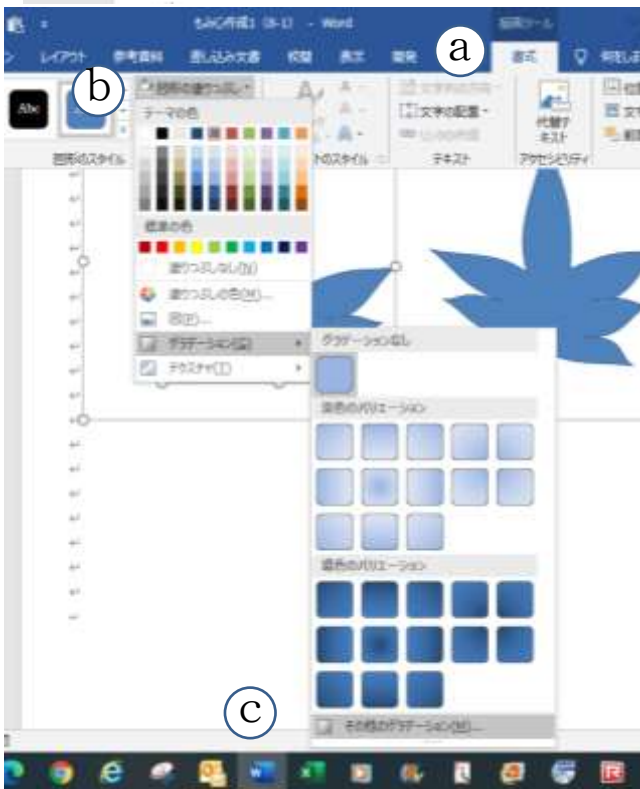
もみじ作成1 (8-1) - Word
描画ツール
レイアウト 参考資料 差し込み文書 校閲 表示 開発 書式 実行したい
a
b
Abc
図形の塗りつぶし
テーマの色
標準の色
塗りつぶしなし(N)
塗りつぶしの色(M)...
図(P)...
グラデーション(G)
テクスチャ(T)
図形のスタイル
ワードアートのスタイル
文字列の方向
文字の配置
リンクの作成
テキスト
代替テキスト
アクセシビリティ
グラデーションなし
淡色のバリエーション
濃色のバリエーション
c
その他のグラデーション(M)...